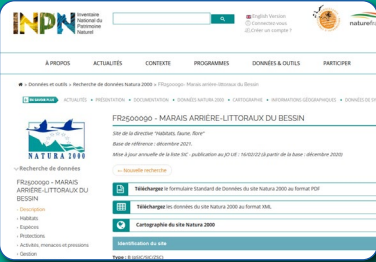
INPN Inventaire National du Patrimoine Naturel

English Version
Connectez-vous
Créer un compte ?

naturefr

À PROPOS
ACTUALITÉS
CONTEXTE
PROGRAMMES
DONNÉES & OUTILS
PARTICIPER

Données et outils » Recherche de données Natura 2000 » FR2500090 - Marais arrière-littoraux du Bessin

ACTUALITÉS • PRÉSENTATION • DOCUMENTATION • DONNÉES NATURA 2000 • CARTOGRAPHIE • INFORMATIONS GÉOGRAPHIQUES • DONNÉES DE FI

NATURA 2000

FR2500090 - MARAIS ARRIERE-LITTORAUX DU BESSIN

Site de la directive "Habitats, faune, flore"

Base de référence : décembre 2021.

Mise à jour annuelle de la liste SIC : publication au JO UE : 16/02/22 (à partir de la base : décembre 2020)

← Nouvelle recherche

Recherche de données

FR2500090 - MARAIS ARRIERE-LITTORAUX DU BESSIN

› Description
› Habitats
› Espèces
› Protections
› Activités, menaces et pressions
› Gestion

Téléchargez le formulaire Standard de Données du site Natura 2000 au format PDF

Téléchargez les données du site Natura 2000 au format XML

Cartographie du site Natura 2000

Identification du site

Type : B (pSIC/SIC)